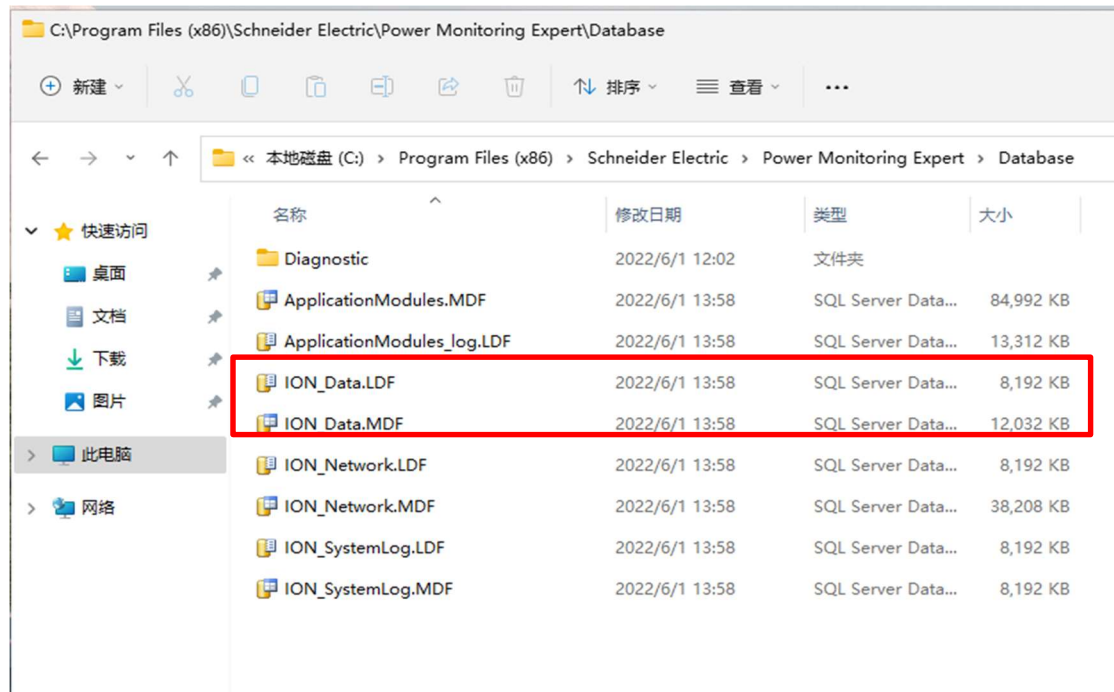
C:\Program Files (x86)\Schneider Electric\Power Monitoring Expert\Database

新建 排序 查看 ...

« 本地磁盘 (C:) › Program Files (x86) › Schneider Electric › Power Monitoring Expert › Database

快速访问
桌面
文档
下载
图片
此电脑
网络

| 名称 | 修改日期 | 类型 | 大小 |
|---|---|---|---|
| Diagnostic | 2022/6/1 12:02 | 文件夹 | |
| ApplicationModules.MDF | 2022/6/1 13:58 | SQL Server Data... | 84,992 KB |
| ApplicationModules_log.LDF | 2022/6/1 13:58 | SQL Server Data... | 13,312 KB |
| ION_Data.LDF | 2022/6/1 13:58 | SQL Server Data... | 8,192 KB |
| ION_Data.MDF | 2022/6/1 13:58 | SQL Server Data... | 12,032 KB |
| ION_Network.LDF | 2022/6/1 13:58 | SQL Server Data... | 8,192 KB |
| ION_Network.MDF | 2022/6/1 13:58 | SQL Server Data... | 38,208 KB |
| ION_SystemLog.LDF | 2022/6/1 13:58 | SQL Server Data... | 8,192 KB |
| ION_SystemLog.MDF | 2022/6/1 13:58 | SQL Server Data... | 8,192 KB |